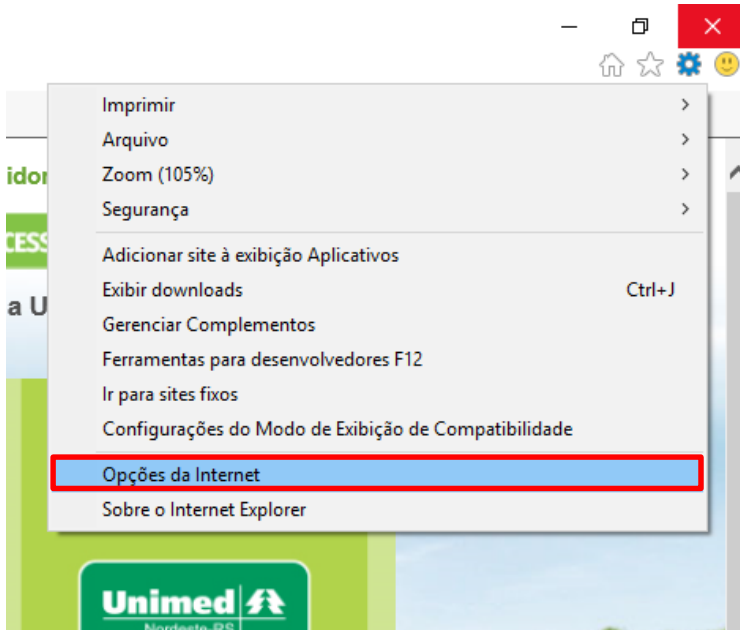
idor

CESS

a U

Imprimir >
Arquivo >
Zoom (105%) >
Segurança >

Adicionar site à exibição Aplicativos
Exibir downloads Ctrl+J
Gerenciar Complementos
Ferramentas para desenvolvedores F12
Ir para sites fixos
Configurações do Modo de Exibição de Compatibilidade

Opções da Internet
Sobre o Internet Explorer

Unimed
Nordeste-RS